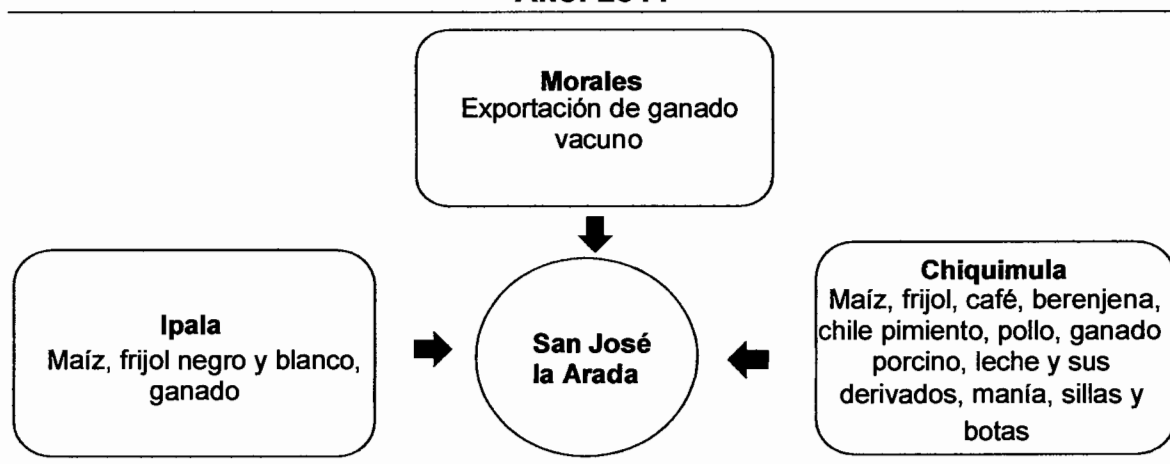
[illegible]

Morales
Exportación de ganado vacuno

Ipala
Maíz, frijol negro y blanco, ganado

San José la Arada

Chiquimula
Maíz, frijol, café, berenjena, chile pimiento, pollo, ganado porcino, leche y sus derivados, manía, sillas y botas